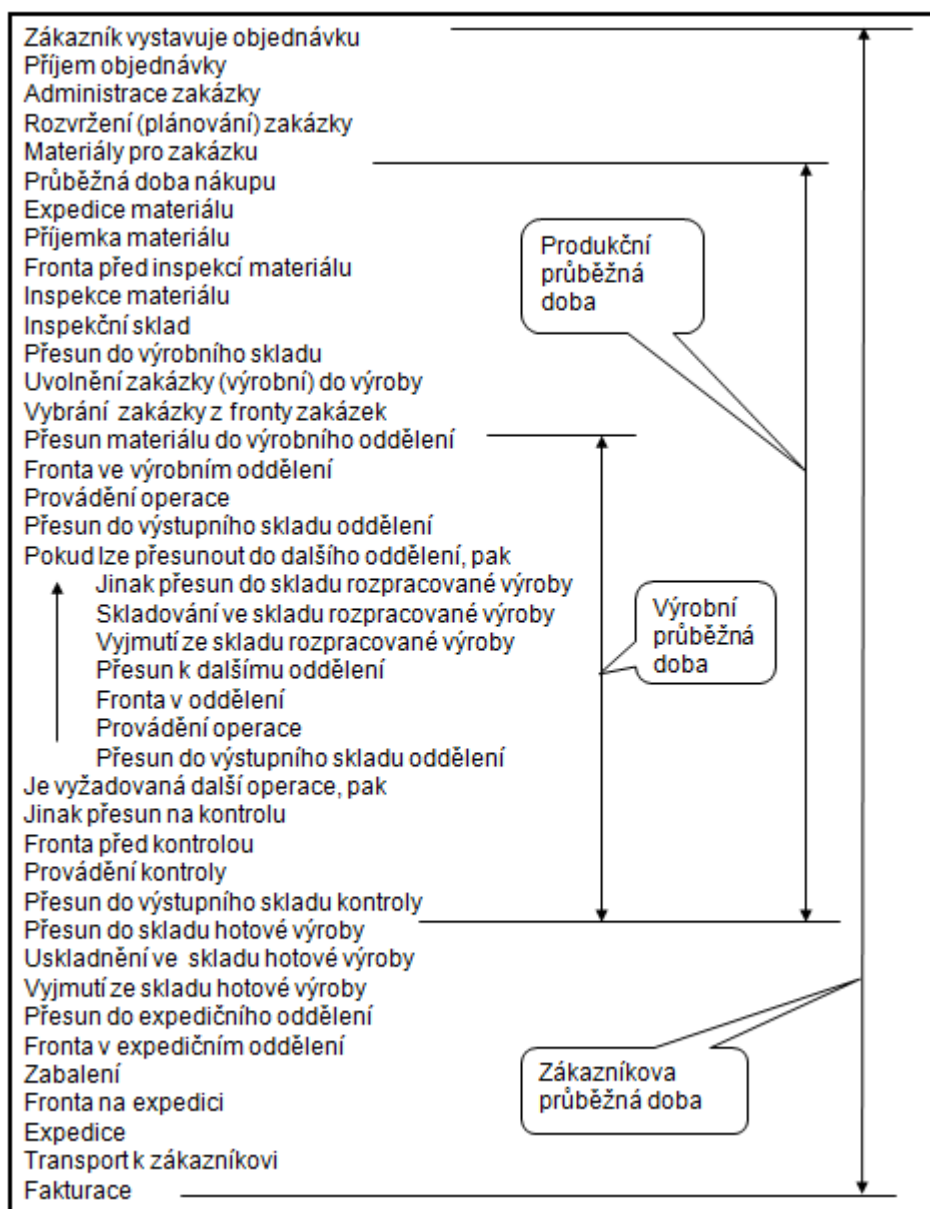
Zákazník vystavuje objednávku
Příjem objednávky
Administrace zakázky
Rozvržení (plánování) zakázky
Materiály pro zakázku
Průběžná doba nákupu
Expedice materiálu
Příjemka materiálu
Fronta před inspekcí materiálu
Inspekce materiálu
Inspekční sklad
Přesun do výrobního skladu
Uvolnění zakázky (výrobní) do výroby
Vybrání zakázky z fronty zakázek
Přesun materiálu do výrobního oddělení
Fronta ve výrobním oddělení
Provádění operace
Přesun do výstupního skladu oddělení
Pokud lze přesunout do dalšího oddělení, pak
Jinak přesun do skladu rozpracované výroby
Skladování ve skladu rozpracované výroby
Vyjmutí ze skladu rozpracované výroby
Přesun k dalšímu oddělení
Fronta v oddělení
Provádění operace
Přesun do výstupního skladu oddělení
Je vyžadovaná další operace, pak
Jinak přesun na kontrolu
Fronta před kontrolou
Provádění kontroly
Přesun do výstupního skladu kontroly
Přesun do skladu hotové výroby
Uskladnění ve skladu hotové výroby
Vyjmutí ze skladu hotové výroby
Přesun do expedičního oddělení
Fronta v expedičním oddělení
Zabalení
Fronta na expedici
Expedice
Transport k zákazníkovi
Fakturace

Produkční průběžná doba

Výrobní průběžná doba

Zákazníkova průběžná doba